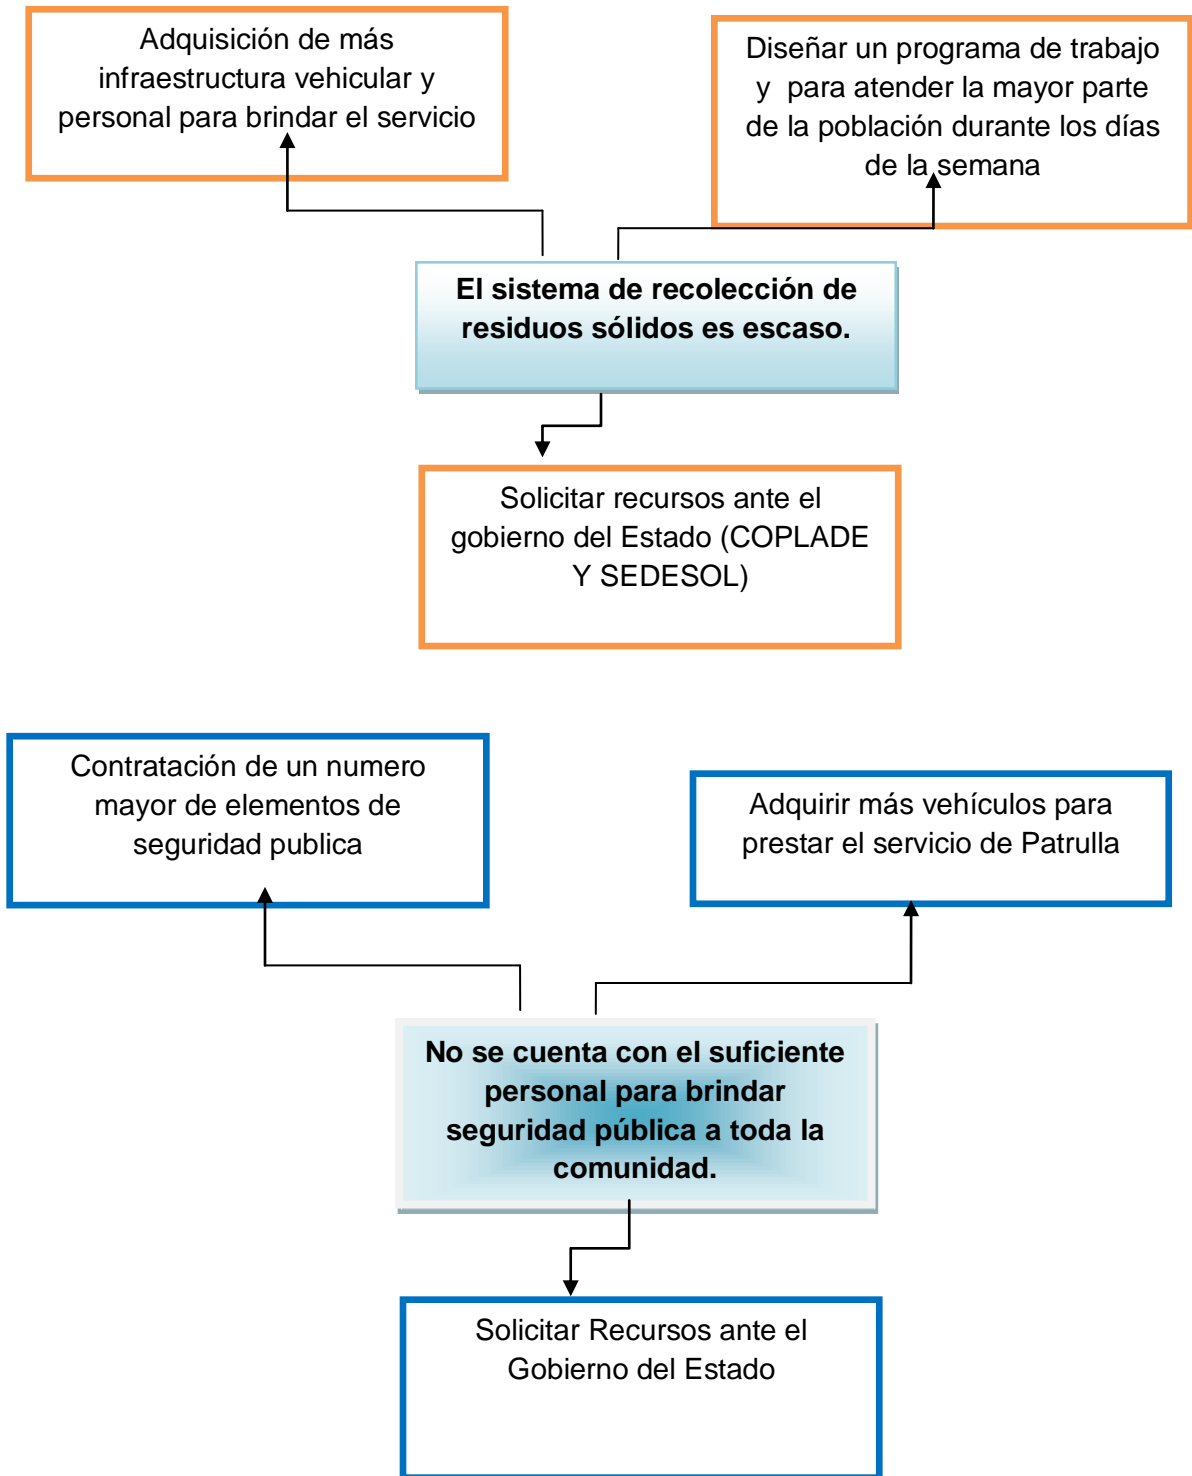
Adquisición de más infraestructura vehicular y personal para brindar el servicio

Diseñar un programa de trabajo y para atender la mayor parte de la población durante los días de la semana

**El sistema de recolección de residuos sólidos es escaso.**

Solicitar recursos ante el gobierno del Estado (COPLADE Y SEDESOL)

Contratación de un numero mayor de elementos de seguridad publica

Adquirir más vehículos para prestar el servicio de Patrulla

**No se cuenta con el suficiente personal para brindar seguridad pública a toda la comunidad.**

Solicitar Recursos ante el Gobierno del Estado